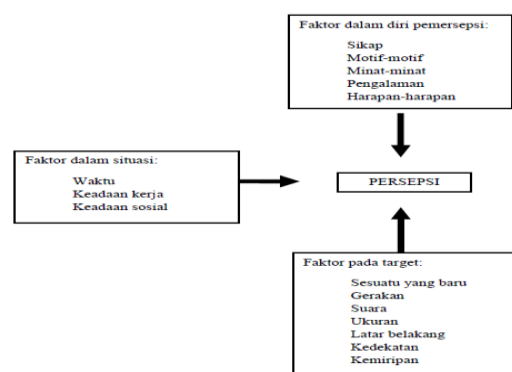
Faktor dalam diri pemersepsi:

Sikap
Motif-motif
Minat-minat
Pengalaman
Harapan-harapan

Faktor dalam situasi:

Waktu
Keadaan kerja
Keadaan sosial

PERSEPSI

Faktor pada target:

Sesuatu yang baru
Gerakan
Suara
Ukuran
Latar belakang
Kedekatan
Kemiripan